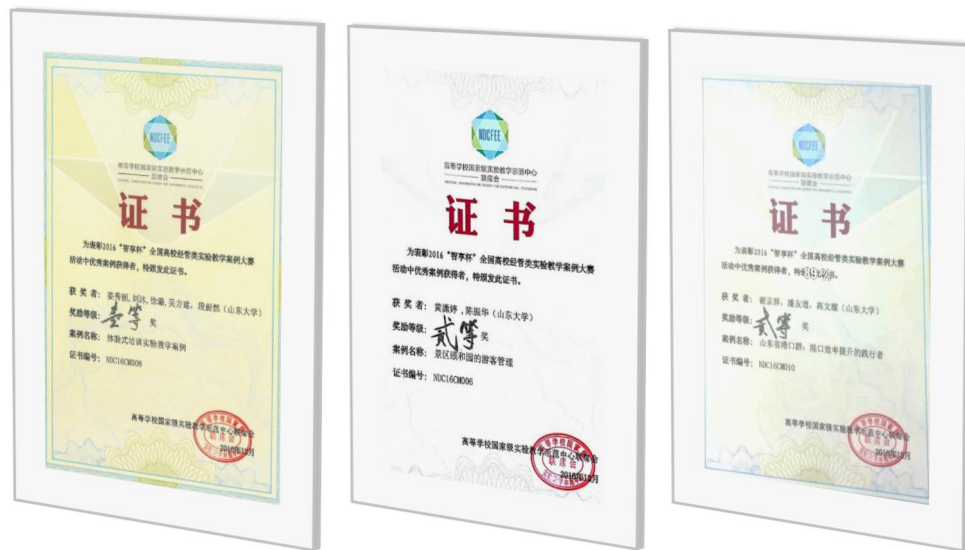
NIICFEE

高等学校国家级实验教学示范中心联席会

证书

为表彰2016"智享杯"全国高校经管类实验教学案例大赛活动中优秀案例获得者，特颁发此证书。

获奖者：姜秀丽，刘洁，徐敏，吴方建，段新然（山东大学）

奖励等级：壹等 奖

案例名称：体验式培训实验教学案例

证书编号：NIC16CM008

高等学校国家级实验教学示范中心联席会

2016年12月

NIICFEE

高等学校国家级实验教学示范中心联席会

证书

为表彰2016"智享杯"全国高校经管类实验教学案例大赛活动中优秀案例获得者，特颁发此证书。

获奖者：黄洒烨，陈振华（山东大学）

奖励等级：贰等 奖

案例名称：景区颐和园的游客管理

证书编号：NIC16CM006

高等学校国家级实验教学示范中心联席会

2016年12月

NIICFEE

高等学校国家级实验教学示范中心联席会

证书

为表彰2016"智享杯"全国高校经管类实验教学案例大赛活动中优秀案例获得者，特颁发此证书。

获奖者：谢京群，潘友建，高文慧（山东大学）

奖励等级：贰等 奖

案例名称：山东省港口群：港口效率提升的践行者

证书编号：NIC16CM010

高等学校国家级实验教学示范中心联席会

2016年12月